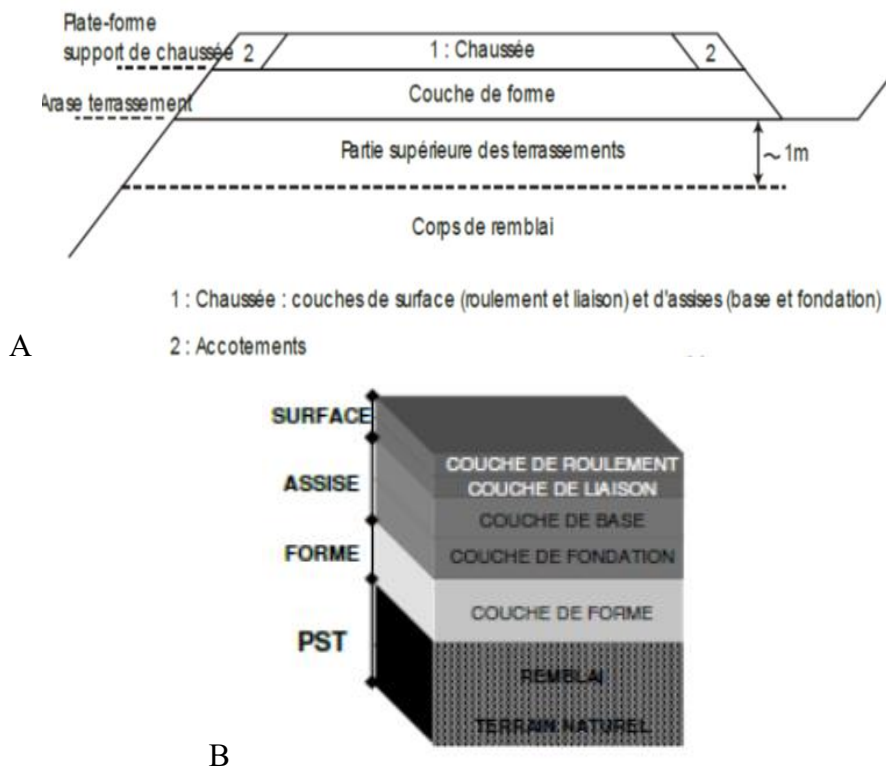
Plate-forme support de chaussée 2

1 : Chaussée

2

Arase terrassement

Couche de forme

Partie supérieure des terrassements

~ 1m

Corps de remblai

1 : Chaussée : couches de surface (roulement et liaison) et d'assises (base et fondation)

A

2 : Accotements

SURFACE

ASSISE

FORME

PST

COUCHE DE ROULEMENT

COUCHE DE LIAISON

COUCHE DE BASE

COUCHE DE FONDATION

COUCHE DE FORME

REMBLAI

TERRAIN NATUREL

B